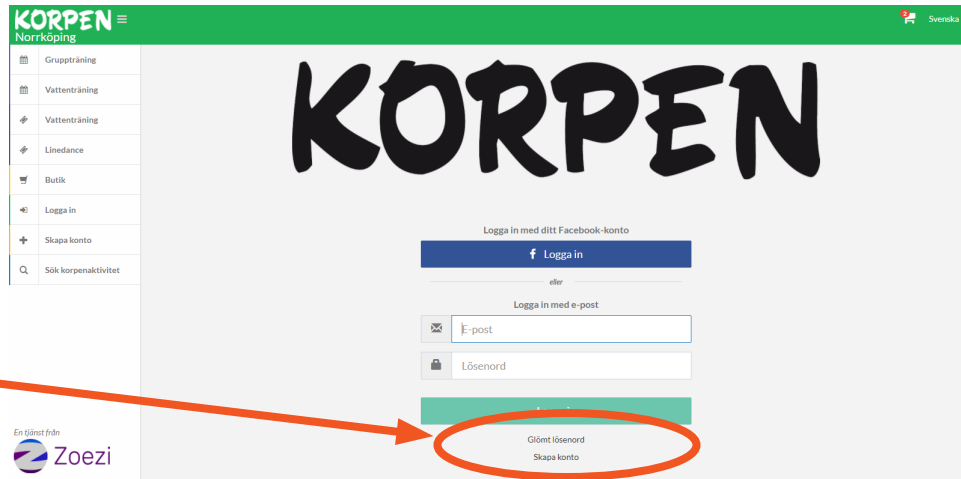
KORPEN Norrköping

Svenska

Gruppträning
Vattenträning
Vattenträning
Linedance
Butik
Logga in
Skapa konto
Sök korpenaktivitet

KORPEN

Logga in med ditt Facebook-konto

Logga in

eller

Logga in med e-post

E-post

Lösenord

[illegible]

Glömt lösenord

Skapa konto

En tjänst från
Zoezi